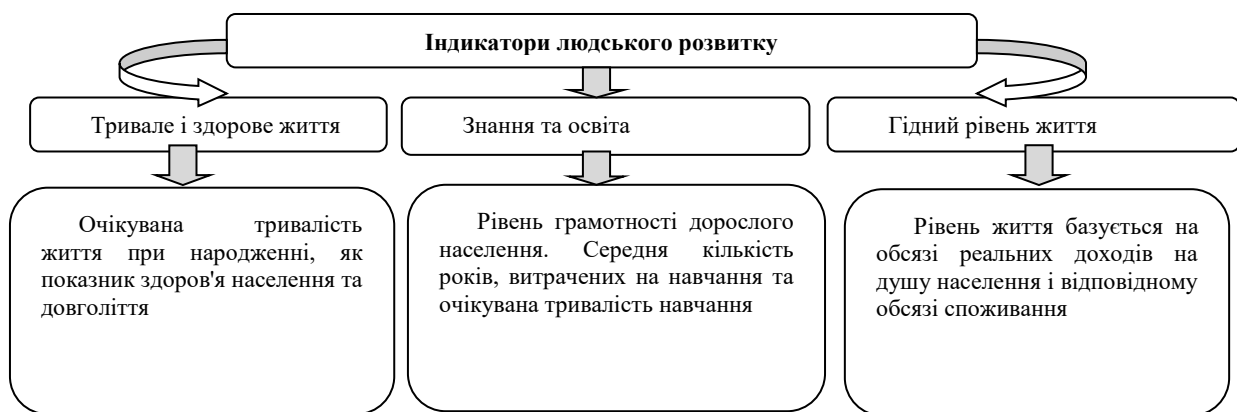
Індикатори людського розвитку

Тривале і здорове життя

Знання та освіта

Гідний рівень життя

Очікувана тривалість життя при народженні, як показник здоров'я населення та довголіття

Рівень грамотності дорослого населення. Середня кількість років, витрачених на навчання та очікувана тривалість навчання

Рівень життя базується на обсязі реальних доходів на душу населення і відповідному обсязі споживання